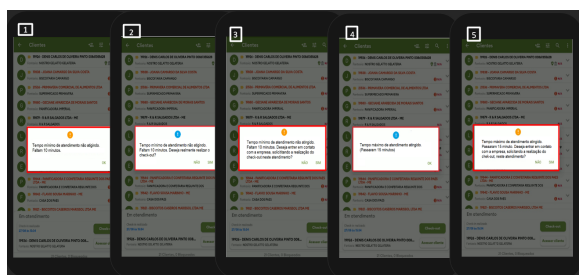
1

Clientes

Tempo mínimo de atendimento não atingido. Faltam 10 minutos.

OK

Em atendimento

2

Clientes

Tempo mínimo de atendimento não atingido. Faltam 10 minutos. Deseja realmente realizar o check-out?

NÃO SIM

Em atendimento

3

Clientes

Tempo mínimo de atendimento não atingido. Faltam 10 minutos. Deseja entrar em contato com a empresa, solicitando a liberação do check-out mesmo assim?

NÃO SIM

Em atendimento

4

Clientes

Tempo mínimo de atendimento atingido. (Passaram 15 minutos)

NÃO SIM

Em atendimento

5

Clientes

Tempo mínimo de atendimento atingido. Passaram 15 minutos. Deseja entrar em contato com a empresa, solicitando a liberação do check-out, mesmo assim?

NÃO SIM

Em atendimento